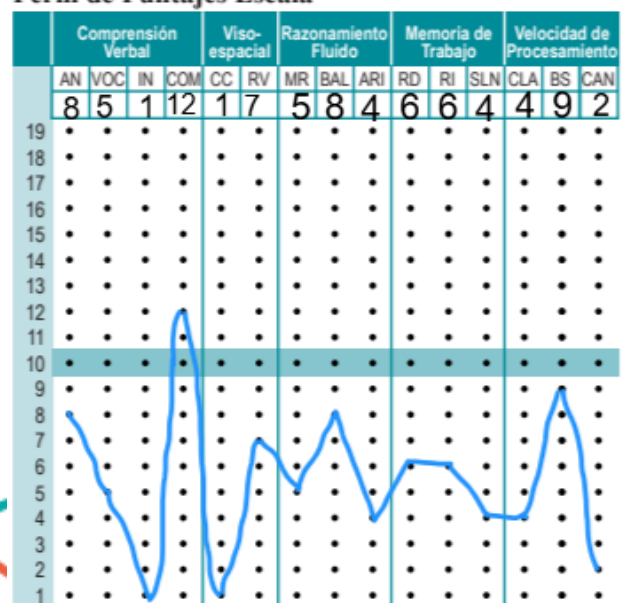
Perfil de Puntajes Escala

| Comprensión Verbal | | | | Viso-espacial | | Razonamiento Fluido | | | Memoria de Trabajo | | | Velocidad de Procesamiento | | |
|---|---|---|---|---|---|---|---|---|---|---|---|---|---|---|
| AN | VOC | IN | COM | CC | RV | MR | BAL | ARI | RD | RI | SLN | CLA | BS | CAN |
| 8 | 5 | 1 | 12 | 1 | 7 | 5 | 8 | 4 | 6 | 6 | 4 | 4 | 9 | 2 |

19
18
17
16
15
14
13
12
11
10
9
8
7
6
5
4
3
2
1